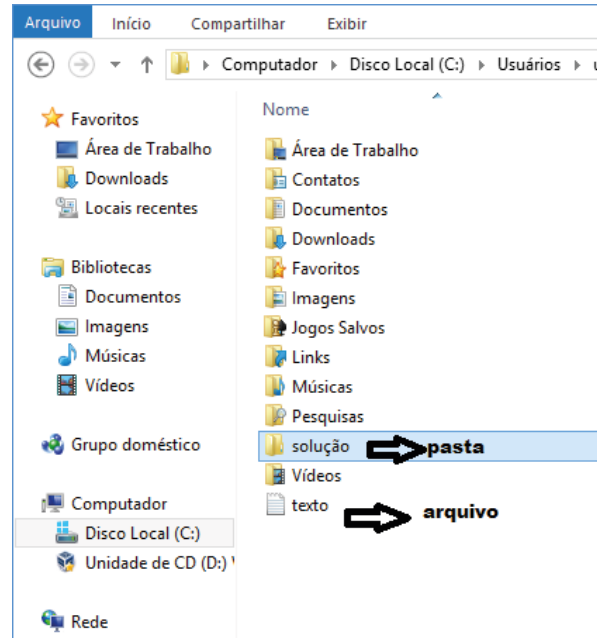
Arquivo Início Compartilhar Exibir

Computador › Disco Local (C:) › Usuários › u

Favoritos
Área de Trabalho
Downloads
Locais recentes

Bibliotecas
Documentos
Imagens
Músicas
Vídeos

Grupo doméstico

Computador
Disco Local (C:)
Unidade de CD (D:) V

Rede

Nome
Área de Trabalho
Contatos
Documentos
Downloads
Favoritos
Imagens
Jogos Salvos
Links
Músicas
Pesquisas
solução pasta
Vídeos
texto arquivo